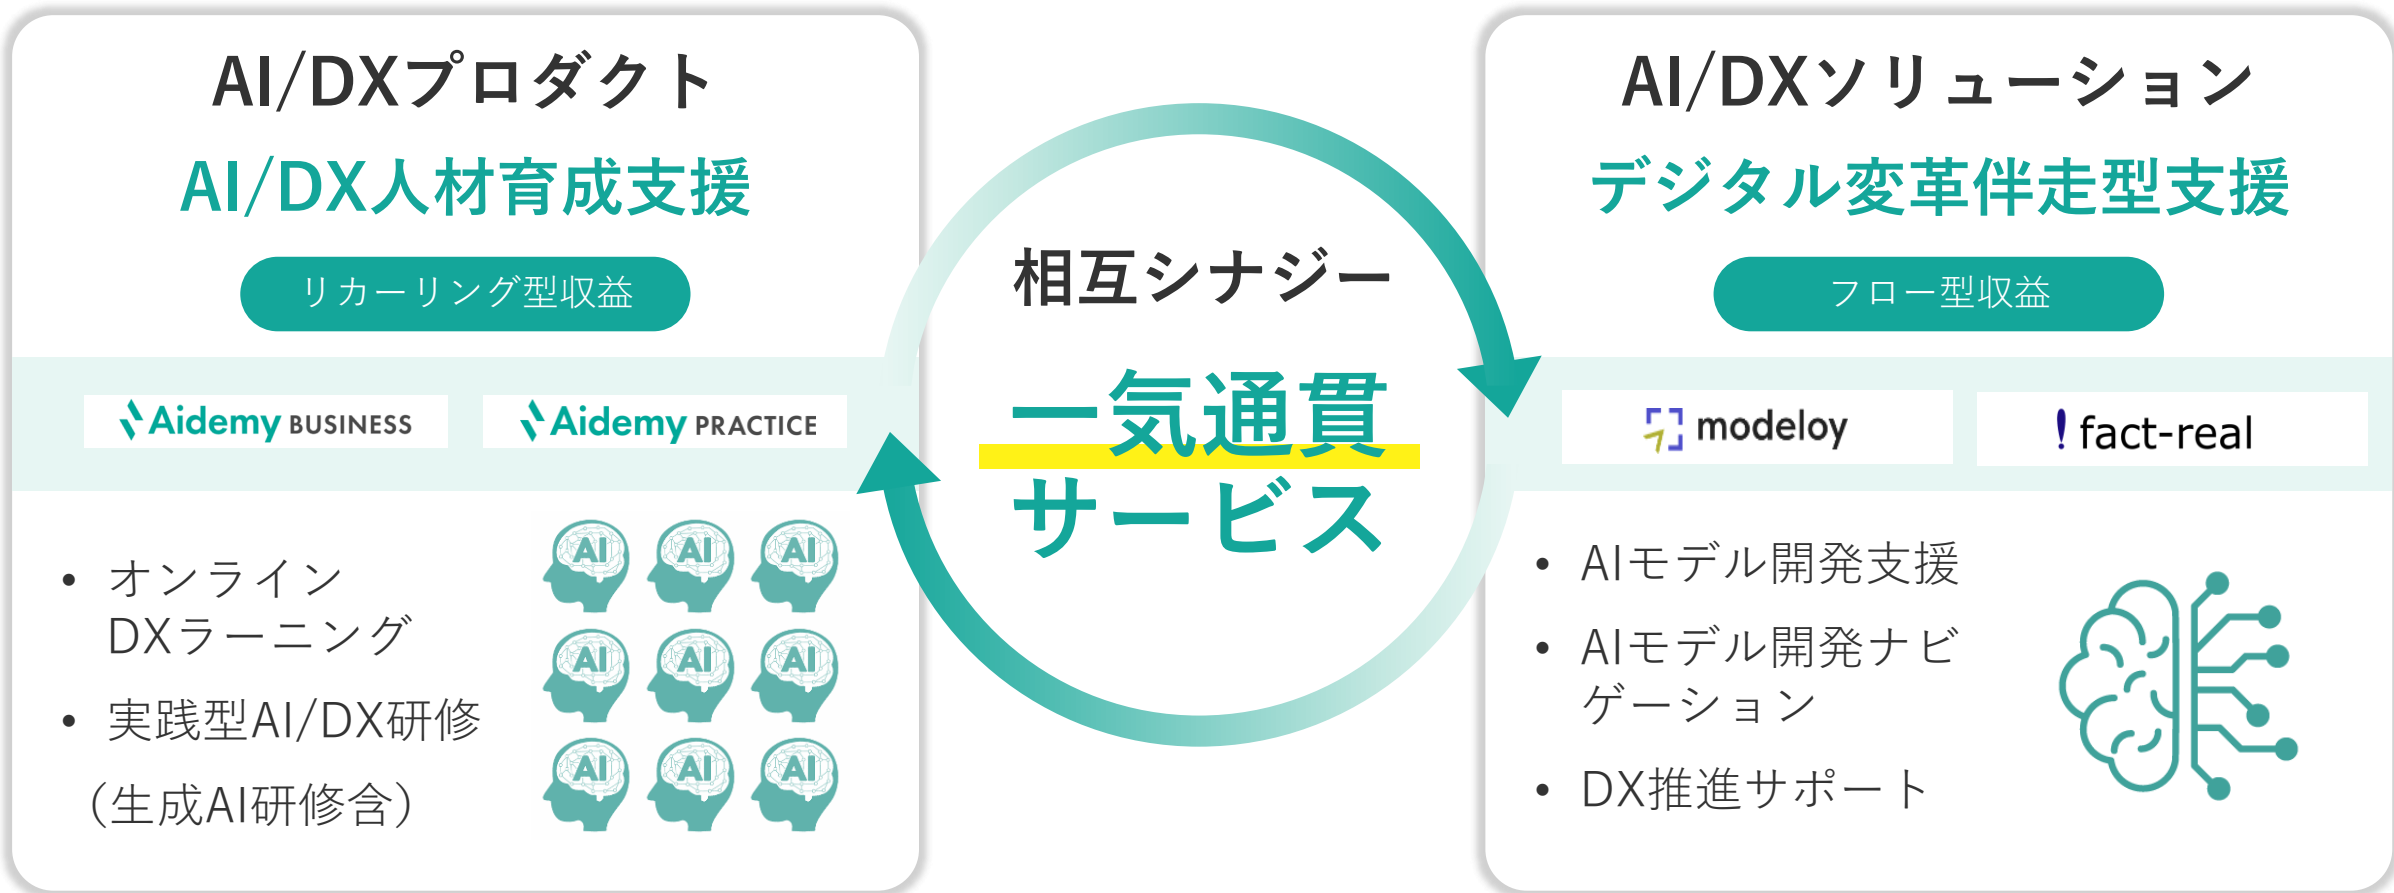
AI/DXプロダクト

AI/DX人材育成支援

リカーリング型収益

Aidemy BUSINESS

Aidemy PRACTICE

• オンライン DXラーニング
• 実践型AI/DX研修 (生成AI研修含)

AI AI AI
AI AI AI
AI AI AI

相互シナジー

一気通貫
サービス

AI/DXソリューション

デジタル変革伴走型支援

フロー型収益

modeloy

fact-real

• AIモデル開発支援
• AIモデル開発ナビゲーション
• DX推進サポート